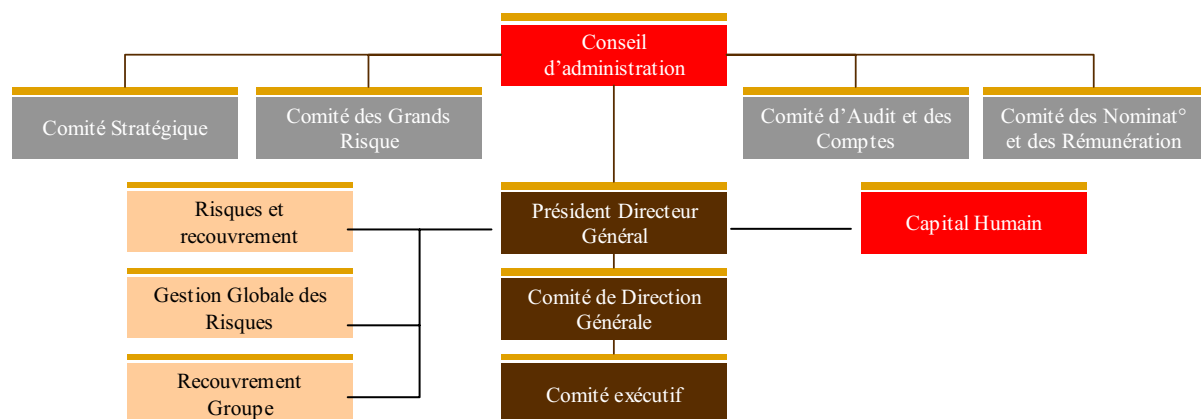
Conseil d'administration

Comité Stratégique

Comité des Grands Risque

Comité d'Audit et des Comptes

Comité des Nominat° et des Rémunération

Risques et recouvrement

Gestion Globale des Risques

Recouvrement Groupe

Président Directeur Général

Comité de Direction Générale

Comité exécutif

Capital Humain